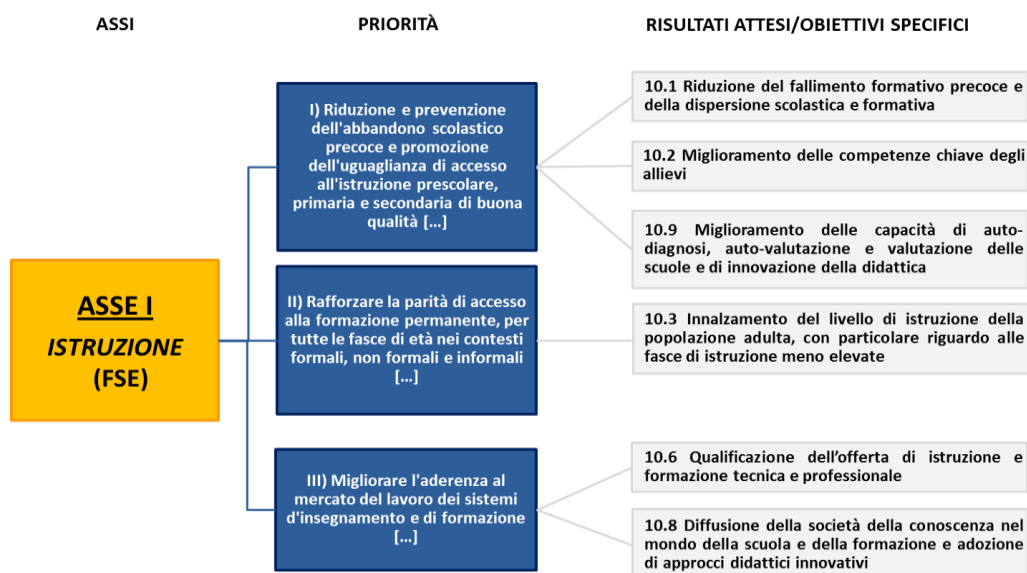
ASSI

PRIORITÀ

RISULTATI ATTESI/OBIETTIVI SPECIFICI

ASSE I

ISTRUZIONE

(FSE)

I) Riduzione e prevenzione dell'abbandono scolastico precoce e promozione dell'uguaglianza di accesso all'istruzione prescolare, primaria e secondaria di buona qualità [...]

II) Rafforzare la parità di accesso alla formazione permanente, per tutte le fasce di età nei contesti formali, non formali e informali [...]

III) Migliorare l'aderenza al mercato del lavoro dei sistemi d'insegnamento e di formazione [...]

10.1 Riduzione del fallimento formativo precoce e della dispersione scolastica e formativa

10.2 Miglioramento delle competenze chiave degli allievi

10.9 Miglioramento delle capacità di auto-diagnosi, auto-valutazione e valutazione delle scuole e di innovazione della didattica

10.3 Innalzamento del livello di istruzione della popolazione adulta, con particolare riguardo alle fasce di istruzione meno elevate

10.6 Qualificazione dell'offerta di istruzione e formazione tecnica e professionale

10.8 Diffusione della società della conoscenza nel mondo della scuola e della formazione e adozione di approcci didattici innovativi